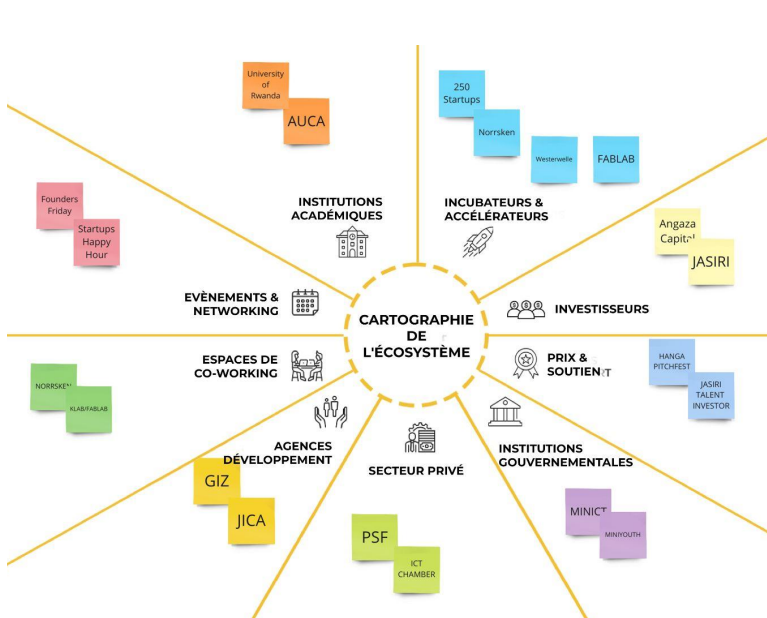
University of Rwanda

AUCA

INSTITUTIONS ACADÉMIQUES

250 Startups

Norrsken

Westerwelle

FABLAB

INCUBATEURS & ACCÉLÉRATEURS

Founders Friday

Startups Happy Hour

Angaza Capital

JASIRI

EVÈNEMENTS & NETWORKING

CARTOGRAPHIE DE L'ÉCOSYSTÈME

INVESTISSEURS

ESPACES DE CO-WORKING

PRIX & SOUTIENT

HANGA PITCHFEST

JASIRI TALENT INVESTOR

NORRSKEN

KLAB/FABLAB

AGENCES DÉVELOPPEMENT

SECTEUR PRIVÉ

INSTITUTIONS GOUVERNEMENTALES

GIZ

JICA

PSF

ICT CHAMBER

MINICT

MINIYOUTH